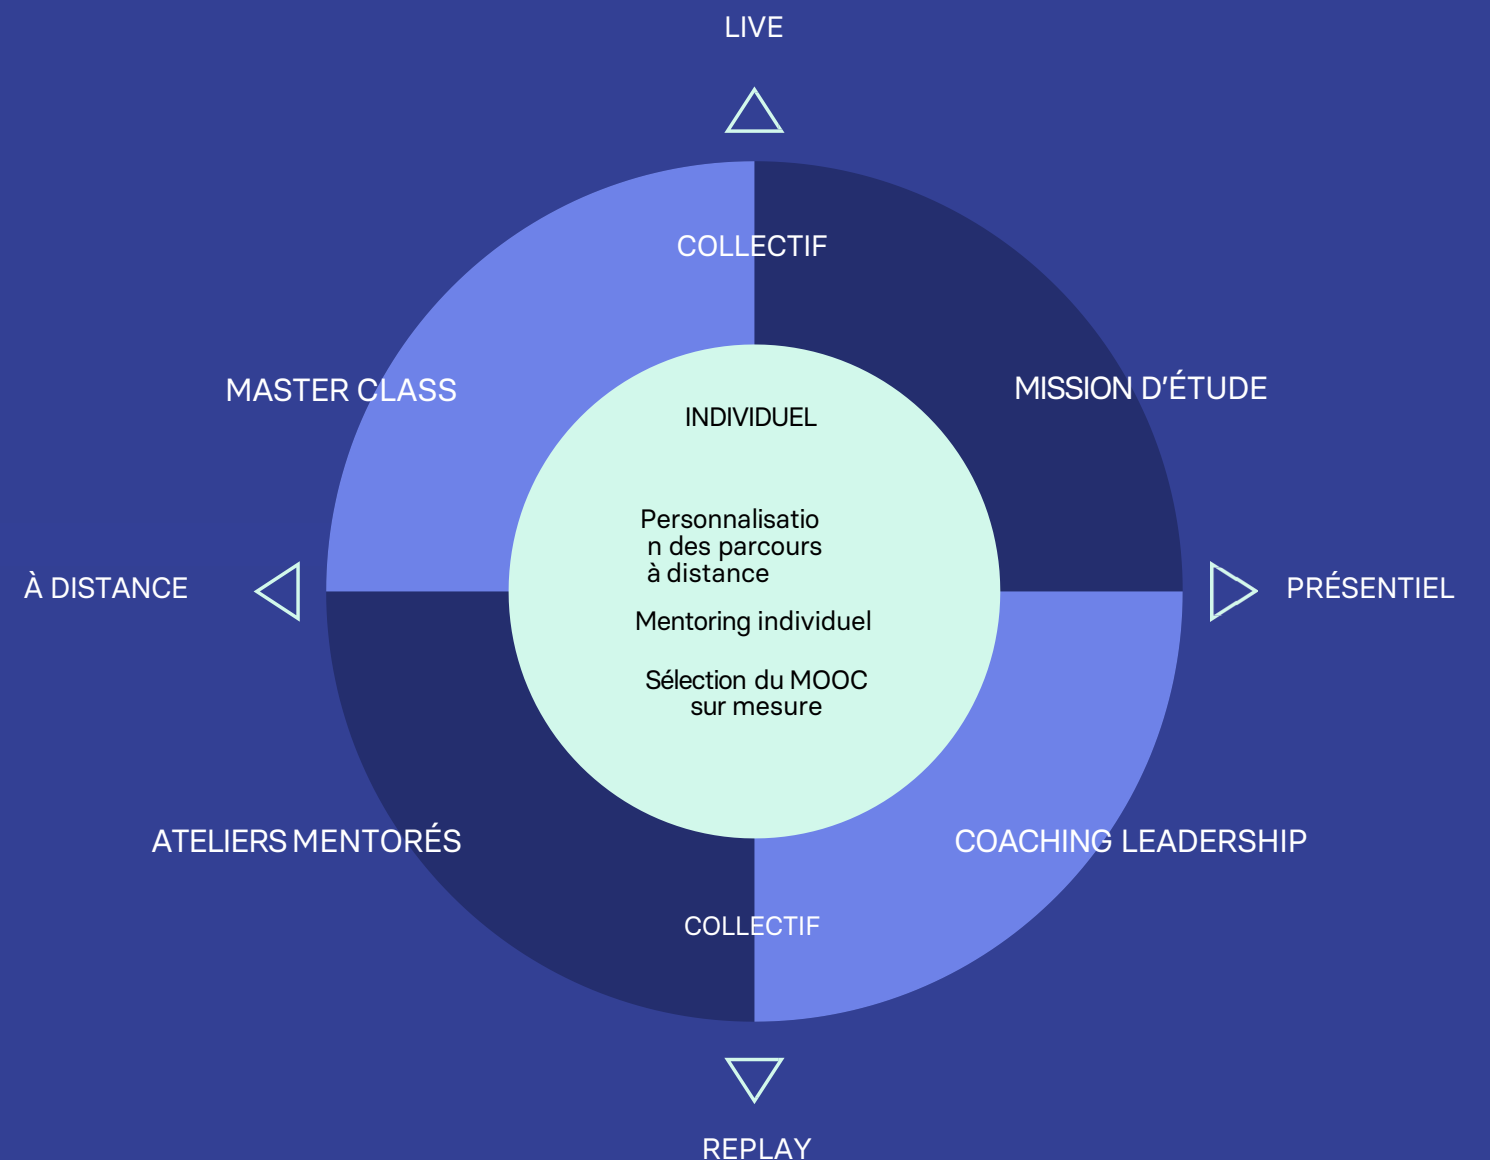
LIVE

COLLECTIF

MASTER CLASS

MISSION D'ÉTUDE

INDIVIDUEL

Personnalisatio n des parcours à distance

Mentoring individuel

Sélection du MOOC sur mesure

À DISTANCE

PRÉSENTIEL

ATELIERS MENTORÉS

COACHING LEADERSHIP

COLLECTIF

REPLAY